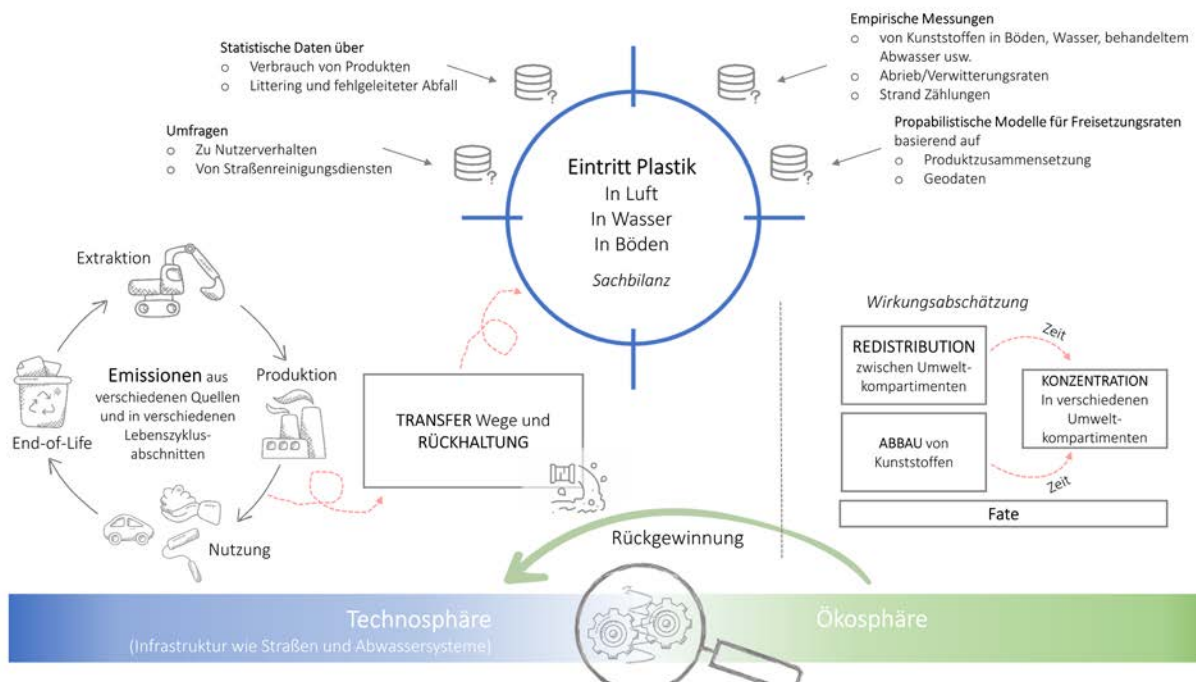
Statistische Daten über
○ Verbrauch von Produkten
○ Littering und fehlgeleiteter Abfall

Empirische Messungen
○ von Kunststoffen in Böden, Wasser, behandeltem Abwasser usw.
○ Abrieb/Verwitterungsraten
○ Strand Zählungen

Umfragen
○ Zu Nutzerverhalten
○ Von Straßenreinigungsdiensten

Propabilistische Modelle für Freisetzungsraten basierend auf
○ Produktzusammensetzung
○ Geodaten

Eintritt Plastik
In Luft
In Wasser
In Böden
Sachbilanz

Extraktion

Emissionen aus verschiedenen Quellen und in verschiedenen Lebenszyklusabschnitten

Produktion

End-of-Life

Nutzung

TRANSFER Wege und RÜCKHALTUNG

Wirkungsabschätzung

REDISTRIBUTION zwischen Umweltkompartimenten

Zeit

KONZENTRATION In verschiedenen Umweltkompartimenten

ABBAU von Kunststoffen

Zeit

Fate

Rückgewinnung

Technosphäre
(Infrastruktur wie Straßen und Abwassersysteme)

Ökosphäre